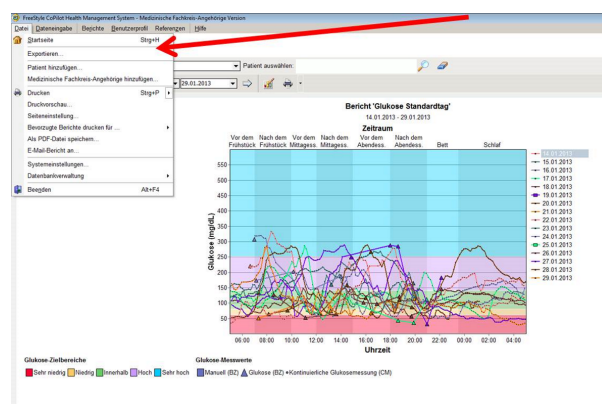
FreeStyle CoPilot Health Management System - Medizinische Fachkreis-Angehörige Version

Datei Dateneingabe Berichte Benutzerprofil Referenzen Hilfe

Startseite Strg+H
Exportieren...
Patient hinzufügen...
Medizinische Fachkreis-Angehörige hinzufügen...
Drucken Strg+P
Druckvorschau...
Seiteneinstellung...
Bevorzugte Berichte drucken für ...
Als PDF-Datei speichern...
E-Mail-Bericht an...
Systemeinstellungen...
Datenbankverwaltung
Beenden Alt+F4

Patient auswählen:

29.01.2013

Bericht 'Glukose Standardtag'
14.01.2013 - 29.01.2013
Zeitraum

| Vor dem Frühstück | Nach dem Frühstück | Vor dem Mittagess. | Nach dem Mittagess. | Vor dem Abendess. | Nach dem Abendess. | Bett | Schlaf |
|---|---|---|---|---|---|---|---|

Glukose (mg/dL)
550
500
450
400
350
300
250
200
150
100
50

06:00 08:00 10:00 12:00 14:00 16:00 18:00 20:00 22:00 00:00 02:00 04:00
Uhrzeit

14.01.2013
15.01.2013
16.01.2013
17.01.2013
18.01.2013
19.01.2013
20.01.2013
21.01.2013
22.01.2013
23.01.2013
24.01.2013
25.01.2013
26.01.2013
27.01.2013
28.01.2013
29.01.2013

Glukose-Zielbereiche
Sehr niedrig Niedrig Innerhalb Hoch Sehr hoch

Glukose-Messwerte
Manuell (BZ) Glukose (BZ) Kontinuierliche Glukosemessung (CM)